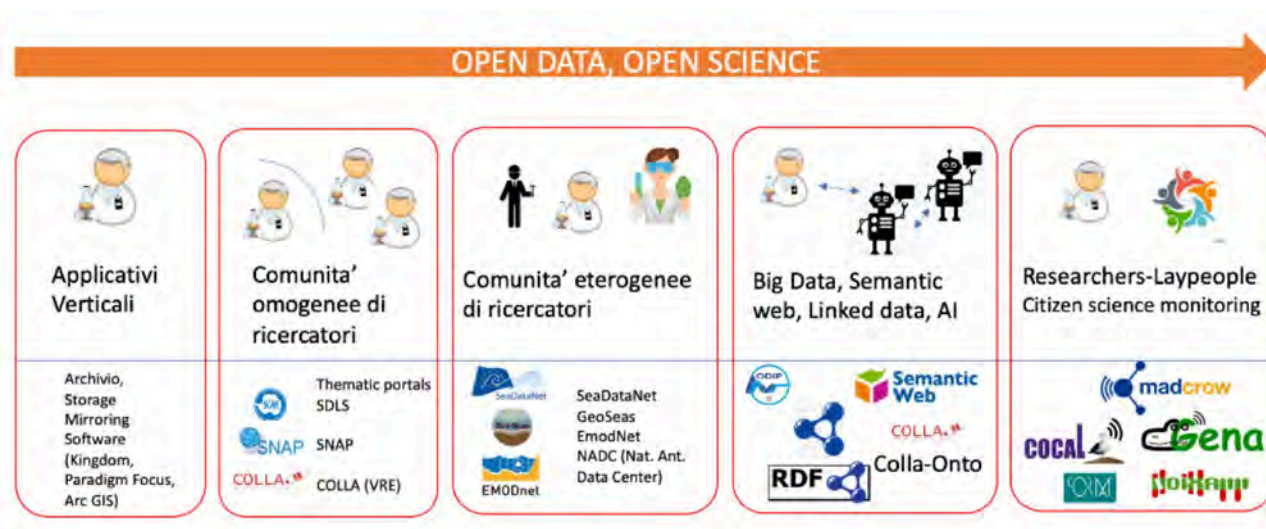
OPEN DATA, OPEN SCIENCE

Applicativi Verticali

Archivio, Storage Mirroring Software (Kingdom, Paradigm Focus, Arc GIS)

Comunita' omogenee di ricercatori

SNAP
COLLA

Thematic portals SDLS
SNAP
COLLA (VRE)

Comunita' eterogenee di ricercatori

SeaDataNet
EMODnet

SeaDataNet
GeoSeas
EmodNet
NADC (Nat. Ant. Data Center)

Big Data, Semantic web, Linked data, AI

ODIP
Semantic Web
COLLA
RDF
Colla-Onto

Researchers-Laypeople
Citizen science monitoring

madcrow
COCAL
Gena
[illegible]
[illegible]